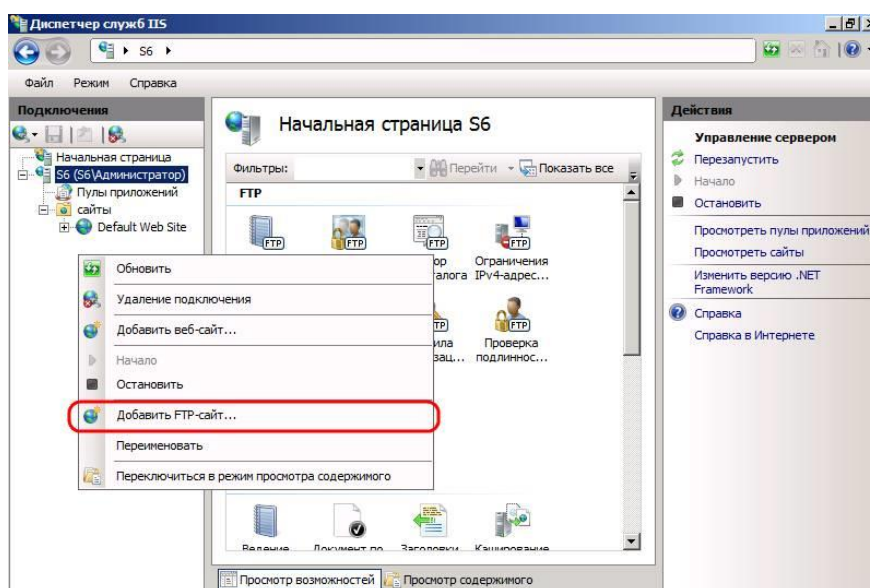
Диспетчер служб IIS

S6 ▸

Файл Режим Справка

Подключения

Начальная страница
S6 (S6\Администратор)
Пулы приложений
сайты
Default Web Site

Начальная страница S6

Фильтры: Перейти Показать все

FTP

FTP FTP FTP FTP

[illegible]ор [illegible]талога
Ограничения IPv4-адрес...

FTP FTP

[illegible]ила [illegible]ац...
Проверка подлиннос...

Обновить
Удаление подключения
Добавить веб-сайт...
Начало
Остановить
Добавить FTP-сайт...
Переименовать
Переключиться в режим просмотра содержимого

Ведение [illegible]
Документ по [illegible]
Заголовки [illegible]
Кэширование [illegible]

Просмотр возможностей Просмотр содержимого

Действия

Управление сервером
Перезапустить
Начало
Остановить
Просмотреть пулы приложений
Просмотреть сайты
Изменить версию .NET Framework
Справка
Справка в Интернете